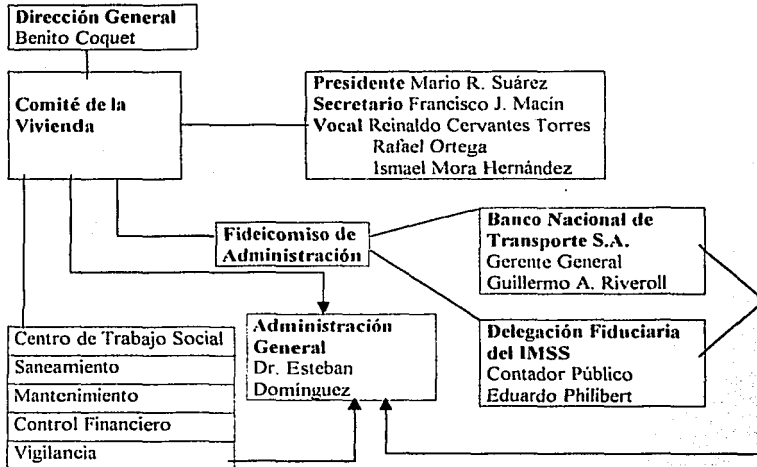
Dirección General
Benito Coquet

Comité de la Vivienda

Presidente Mario R. Suárez
Secretario Francisco J. Macín
Vocal Reinaldo Cervantes Torres
Rafael Ortega
Ismael Mora Hernández

Fideicomiso de Administración

Banco Nacional de Transporte S.A.
Gerente General
Guillermo A. Riveroll

Delegación Fiduciaria del IMSS
Contador Público
Eduardo Philibert

Administración General
Dr. Esteban Domínguez

Centro de Trabajo Social
Saneamiento
Mantenimiento
Control Financiero
Vigilancia